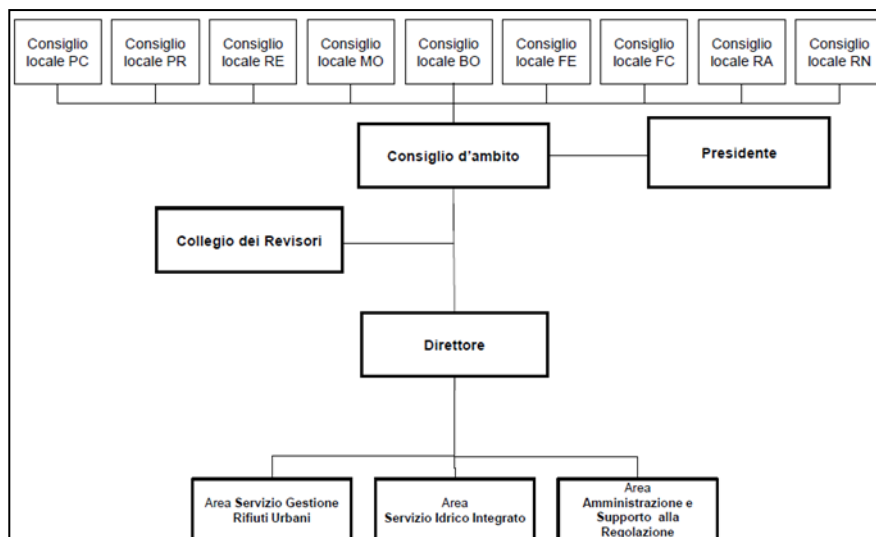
Consiglio locale PC

Consiglio locale PR

Consiglio locale RE

Consiglio locale MO

Consiglio locale BO

Consiglio locale FE

Consiglio locale FC

Consiglio locale RA

Consiglio locale RN

Consiglio d'ambito

Presidente

Collegio dei Revisori

Direttore

Area Servizio Gestione Rifiuti Urbani

Area Servizio Idrico Integrato

Area Amministrazione e Supporto alla Regolazione